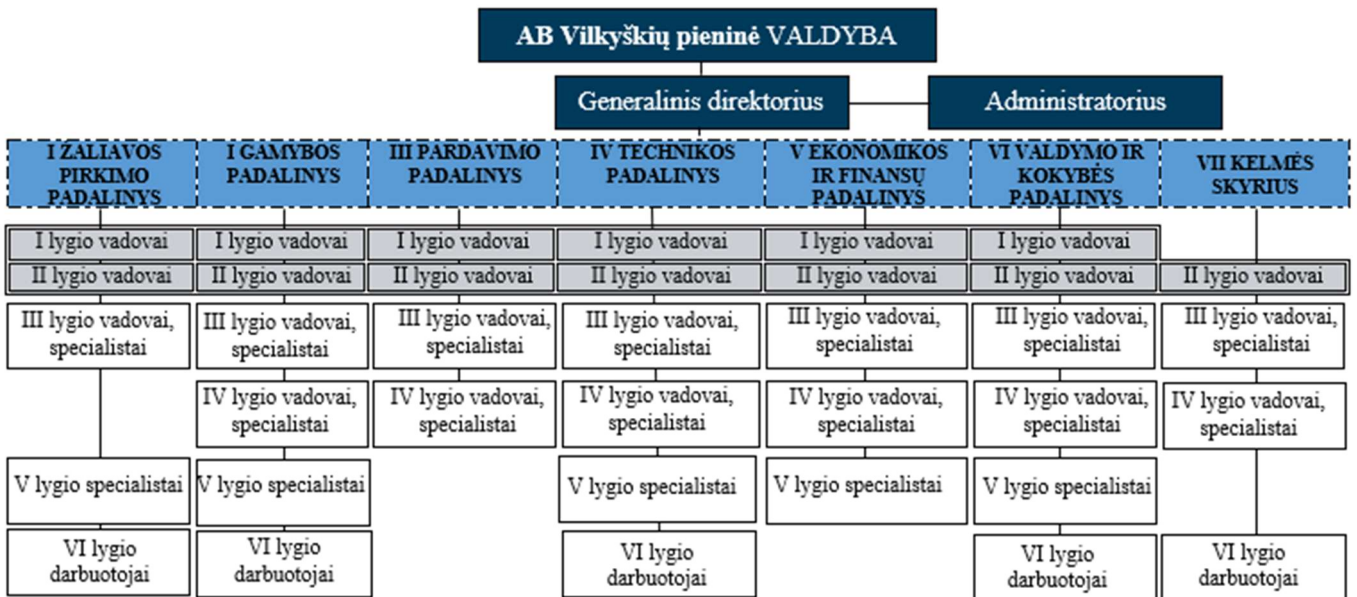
AB Vilkyškių pieninė VALDYBA

Generalinis direktorius

Administratorius

I ŽALIAVOS PIRKIMO PADALINYS

I lygio vadovai

II lygio vadovai

III lygio vadovai, specialistai

V lygio specialistai

VI lygio darbuotojai

I GAMYBOS PADALINYS

I lygio vadovai

II lygio vadovai

III lygio vadovai, specialistai

IV lygio vadovai, specialistai

V lygio specialistai

VI lygio darbuotojai

III PARDAVIMO PADALINYS

I lygio vadovai

II lygio vadovai

III lygio vadovai, specialistai

IV lygio vadovai, specialistai

IV TECHNIKOS PADALINYS

I lygio vadovai

II lygio vadovai

III lygio vadovai, specialistai

IV lygio vadovai, specialistai

V lygio specialistai

VI lygio darbuotojai

V EKONOMIKOS IR FINANSŲ PADALINYS

I lygio vadovai

II lygio vadovai

III lygio vadovai, specialistai

IV lygio vadovai, specialistai

V lygio specialistai

VI VALDYMO IR KOKYBĖS PADALINYS

I lygio vadovai

II lygio vadovai

III lygio vadovai, specialistai

IV lygio vadovai, specialistai

V lygio specialistai

VI lygio darbuotojai

VII KELMĖS SKYRIUS

II lygio vadovai

III lygio vadovai, specialistai

IV lygio vadovai, specialistai

VI lygio darbuotojai